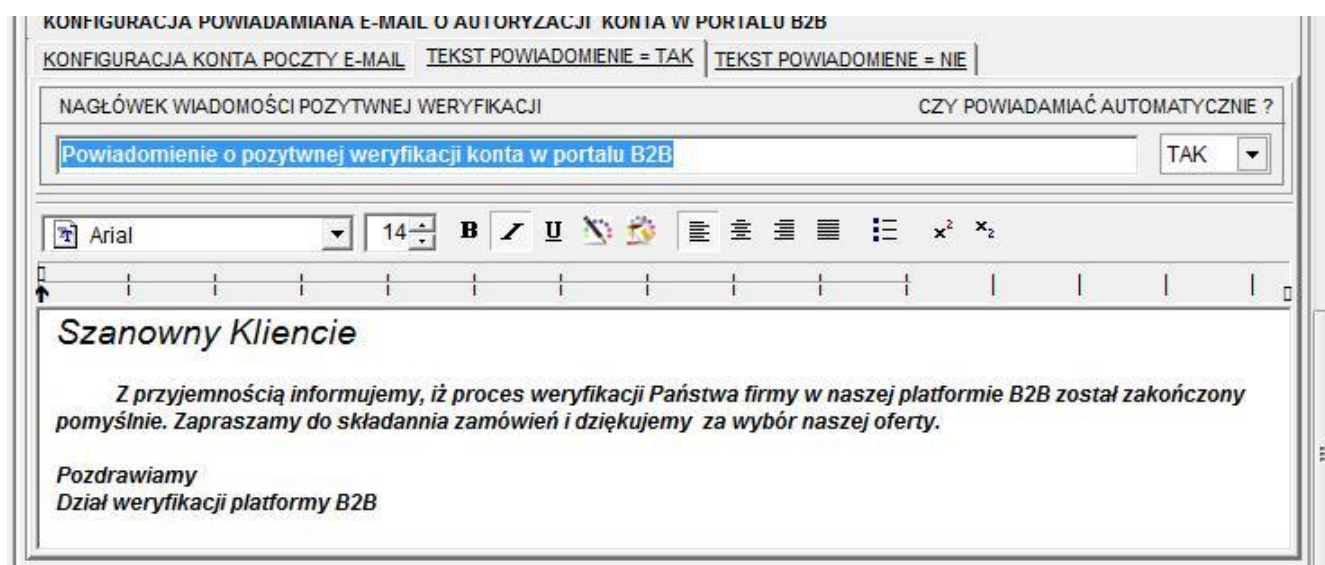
KONFIGURACJA POWIADAMIANA E-MAIL O AUTORYZACJI KONTA W PORTALU B2B

KONFIGURACJA KONTA POCZTY E-MAIL | TEKST POWIADOMIENIE = TAK | TEKST POWIADOMIENE = NIE

NAGŁÓWEK WIADOMOŚCI POZYTWNEJ WERYFIKACJI

CZY POWIADAMIAĆ AUTOMATYCZNIE ?

Powiadomienie o pozytwnej weryfikacji konta w portalu B2B

TAK

Arial

14

B I U

$x^2$ $x_2$

Szanowny Kliencie

Z przyjemnością informujemy, iż proces weryfikacji Państwa firmy w naszej platformie B2B został zakończony pomyślnie. Zapraszamy do składannia zamówień i dziękujemy za wybór naszej oferty.

Pozdrawiamy
Dział weryfikacji platformy B2B